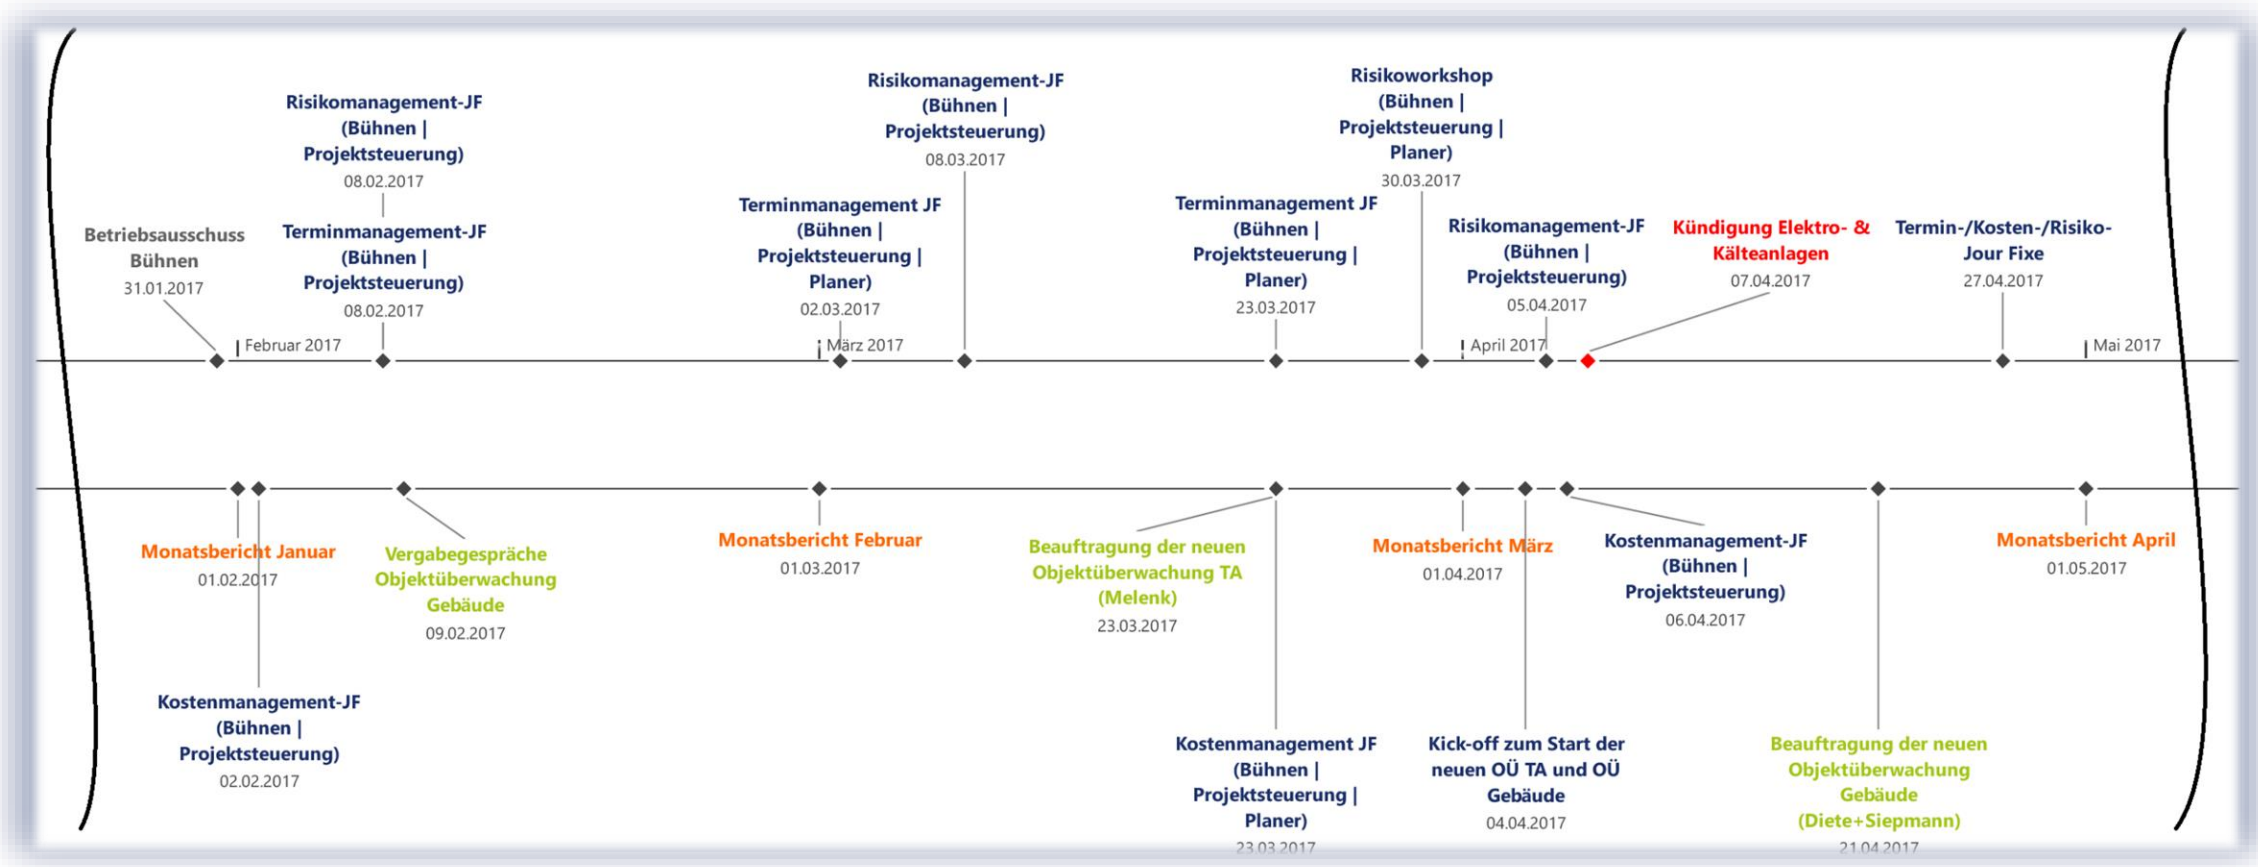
Risikomanagement-JF (Bühnen | Projektsteuerung)
08.02.2017

Risikomanagement-JF (Bühnen | Projektsteuerung)
08.03.2017

Risikoworkshop (Bühnen | Projektsteuerung | Planer)
30.03.2017

Betriebsausschuss Bühnen
31.01.2017

Terminmanagement-JF (Bühnen | Projektsteuerung)
08.02.2017

Terminmanagement JF (Bühnen | Projektsteuerung | Planer)
02.03.2017

Terminmanagement JF (Bühnen | Projektsteuerung | Planer)
23.03.2017

Risikomanagement-JF (Bühnen | Projektsteuerung)
05.04.2017

Kündigung Elektro- & Kälteanlagen
07.04.2017

Termin-/Kosten-/Risiko-Jour Fixe
27.04.2017

Februar 2017
März 2017
April 2017
Mai 2017

Monatsbericht Januar
01.02.2017

Vergabegespräche Objektüberwachung Gebäude
09.02.2017

Monatsbericht Februar
01.03.2017

Beauftragung der neuen Objektüberwachung TA (Melenk)
23.03.2017

Monatsbericht März
01.04.2017

Kostenmanagement-JF (Bühnen | Projektsteuerung)
06.04.2017

Monatsbericht April
01.05.2017

Kostenmanagement-JF (Bühnen | Projektsteuerung)
02.02.2017

Kostenmanagement JF (Bühnen | Projektsteuerung | Planer)
23.03.2017

Kick-off zum Start der neuen OÜ TA und OÜ Gebäude
04.04.2017

Beauftragung der neuen Objektüberwachung Gebäude (Diete+Siepmann)
21.04.2017